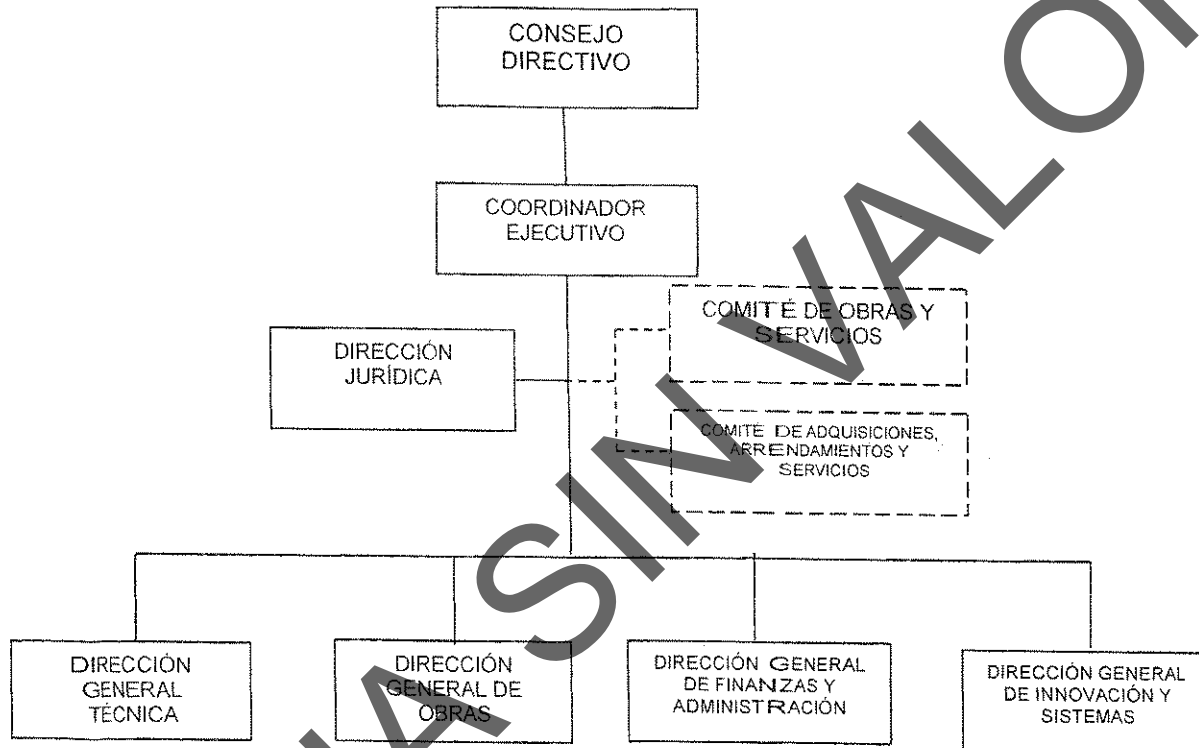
CONSEJO DIRECTIVO

COORDINADOR EJECUTIVO

COMITÉ DE OBRAS Y SERVICIOS

DIRECCIÓN JURÍDICA

COMITÉ DE ADQUISICIONES, ARRENDAMIENTOS Y SERVICIOS

DIRECCIÓN GENERAL TÉCNICA

DIRECCIÓN GENERAL DE OBRAS

DIRECCIÓN GENERAL DE FINANZAS Y ADMINISTRACIÓN

DIRECCIÓN GENERAL DE INNOVACIÓN Y SISTEMAS

VERSIÓN SIN VALOR